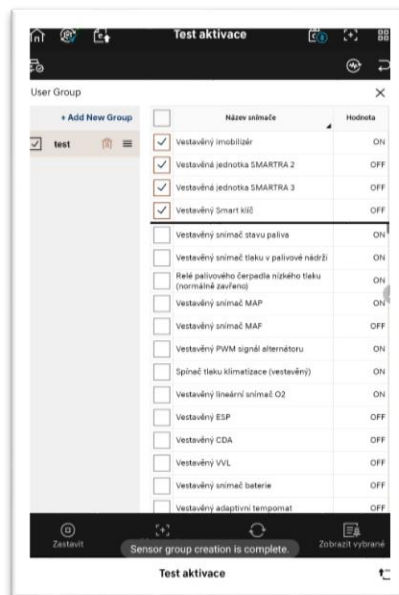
Test aktivace

User Group
×
+ Add New Group
test

| | Název snímače | Hodnota |
|---|---|---|
| ✓ | Vestavěný imobilizér | ON |
| ✓ | Vestavěná jednotka SMARTRA 2 | OFF |
| ✓ | Vestavěná jednotka SMARTRA 3 | OFF |
| ✓ | Vestavěný Smart klíč | OFF |
| | Vestavěný snímač stavu paliva | ON |
| | Vestavěný snímač tlaku v palivové nádrži | ON |
| | Relé palivového čerpadla nízkého tlaku (normálně zavřeno) | ON |
| | Vestavěný snímač MAP | ON |
| | Vestavěný snímač MAF | OFF |
| | Vestavěný PWM signál alternátoru | ON |
| | Spínač tlaku klimatizace (vestavěný) | ON |
| | Vestavěný lineární snímač O2 | ON |
| | Vestavěný ESP | OFF |
| | Vestavěný CDA | OFF |
| | Vestavěný VVL | OFF |
| | Vestavěný snímač baterie | OFF |
| | Vestavěný adaptivní tempomat | OFF |

Zastavit
Sensor group creation is complete.
Zobrazit vybrané

Test aktivace